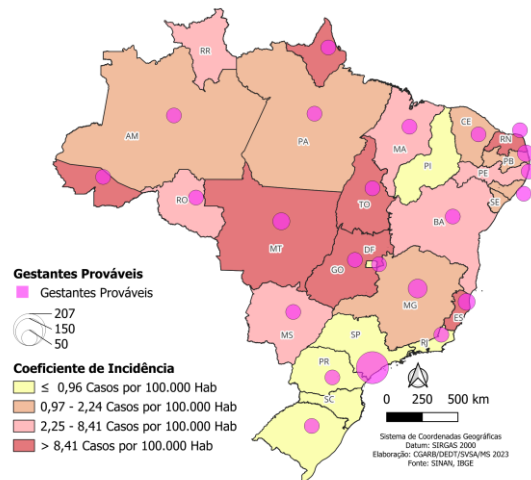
RR
AM
PA
MA
CE
RN
PB
PI
PE
SE
RO
TO
BA
MT
DF
GO
MG
ES
MS
SP
RJ
PR
SC

Gestantes Prováveis
Gestantes Prováveis
207
150
50

Coeficiente de Incidência
≤ 0,96 Casos por 100.000 Hab
0,97 - 2,24 Casos por 100.000 Hab
2,25 - 8,41 Casos por 100.000 Hab
> 8,41 Casos por 100.000 Hab

0 250 500 km

Sistema de Coordenadas Geográficas
Datum: SIRGAS 2000
Elaboração: CGARB/DEDT/SVSA/MS 2023
Fonte: SINAN, IBGE